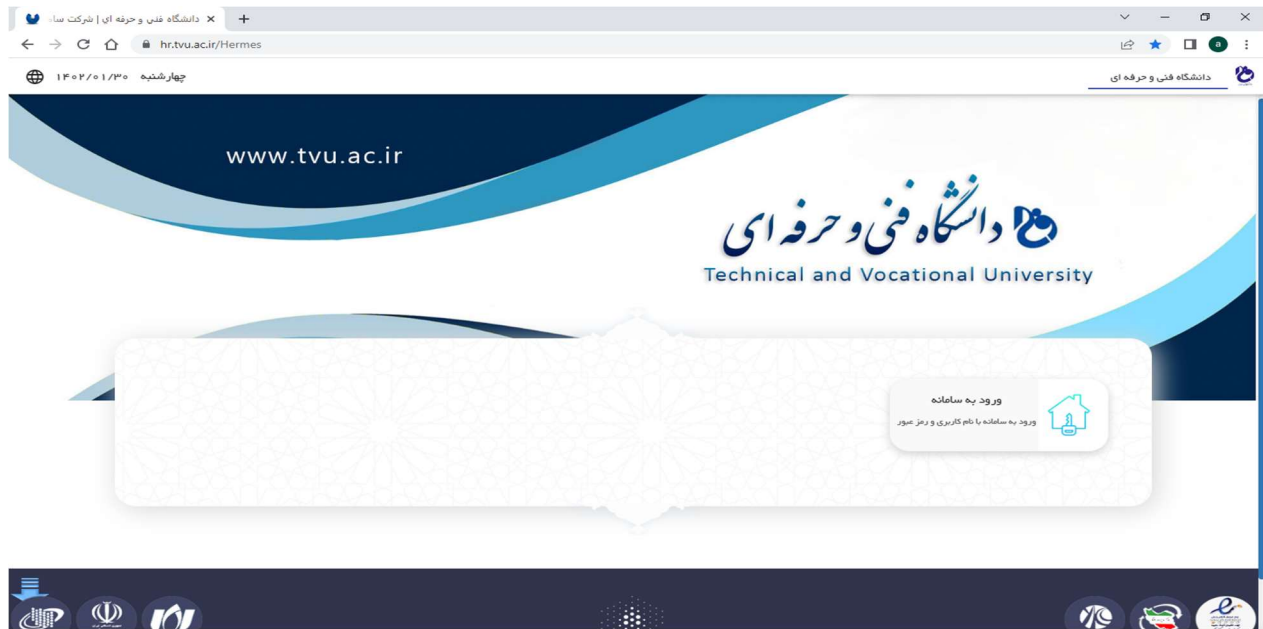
دانشگاه فني و حرفه اي | شركت سا

hr.tvu.ac.ir/Hermes

چهارشنبه ۱۴۰۲/۰۱/۳۰

دانشگاه فنی و حرفه ای

www.tvu.ac.ir

دانشگاه فنی و حرفه ای
Technical and Vocational University

ورود به سامانه
ورود به سامانه با نام کاربری و رمز عبور